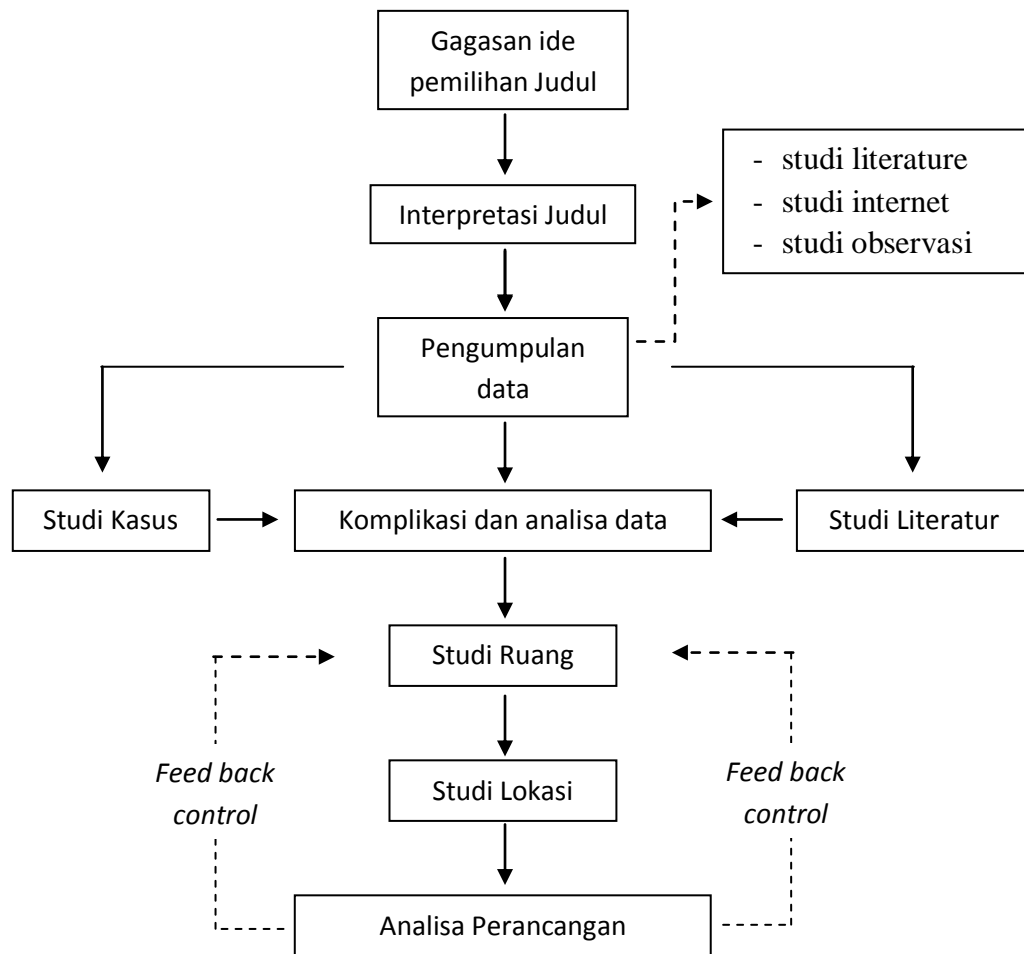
Gagasan ide pemilihan Judul

Interpretasi Judul

- studi literature
- studi internet
- studi observasi

Pengumpulan data

Studi Kasus

Komplikasi dan analisa data

Studi Literatur

Studi Ruang

Feed back control

Studi Lokasi

Feed back control

Analisa Perancangan